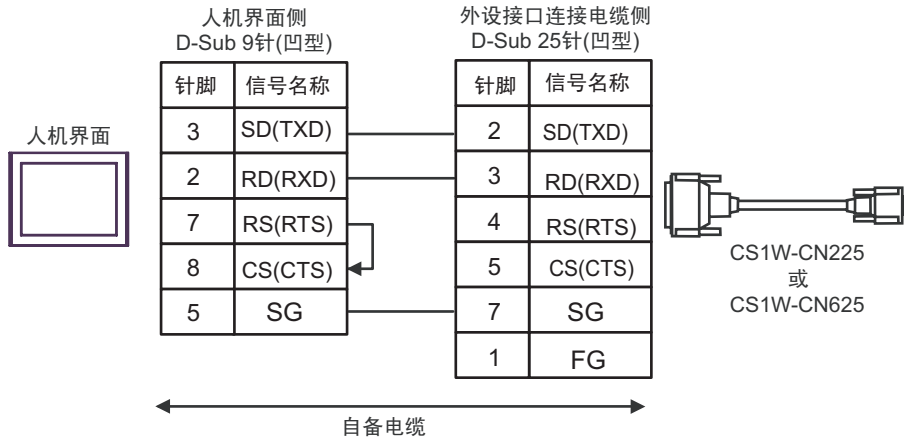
人机界面侧
D-Sub 9针(凹型)

| 针脚 | 信号名称 |
|---|---|
| 3 | SD(TXD) |
| 2 | RD(RXD) |
| 7 | RS(RTS) |
| 8 | CS(CTS) |
| 5 | SG |

外设接口连接电缆侧
D-Sub 25针(凹型)

| 针脚 | 信号名称 |
|---|---|
| 2 | SD(TXD) |
| 3 | RD(RXD) |
| 4 | RS(RTS) |
| 5 | CS(CTS) |
| 7 | SG |
| 1 | FG |

人机界面

CS1W-CN225
或
CS1W-CN625

自备电缆